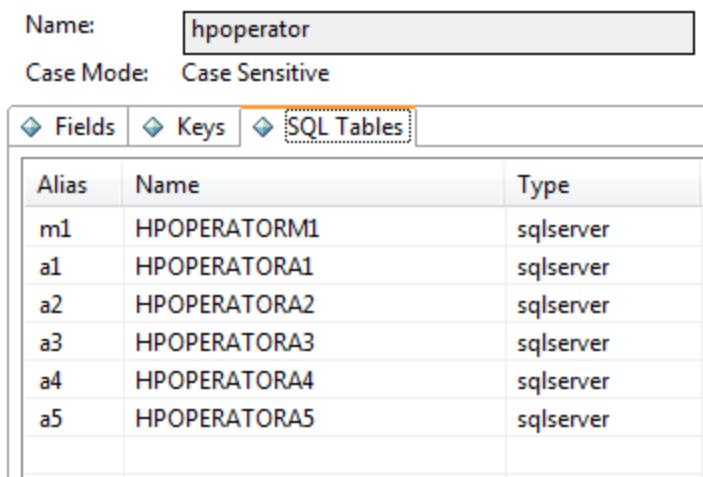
Name: hpoperator

Case Mode: Case Sensitive

Fields | Keys | SQL Tables

| Alias | Name | Type |
|---|---|---|
| m1 | HPOPERATORM1 | sqlserver |
| a1 | HPOPERATORA1 | sqlserver |
| a2 | HPOPERATORA2 | sqlserver |
| a3 | HPOPERATORA3 | sqlserver |
| a4 | HPOPERATORA4 | sqlserver |
| a5 | HPOPERATORA5 | sqlserver |